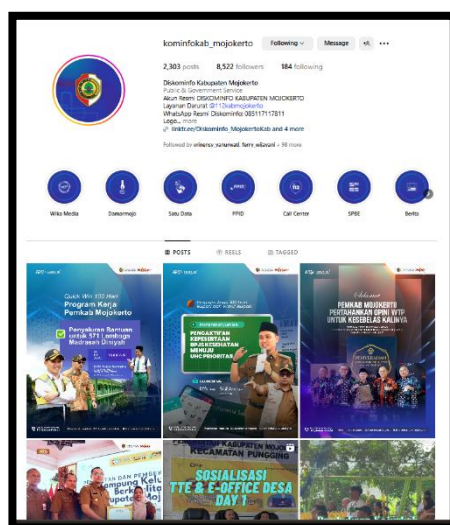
kominfokab_mojokerto Following Message

2,303 posts 8,522 followers 184 following

Diskominfo Kabupaten Mojokerto
Public & Government Service
Akun Resmi DISKOMINFO KABUPATEN MOJOKERTO
Layanan Darurat @112kabmojokerto
WhatsApp Resmi Diskominfo: 085117117811
Logo... more
linktr.ee/Diskominfo_Mojokertokab and 4 more

Followed by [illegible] + 96 more

Wika Media
Damarmojo
Satu Data
PPID
Call Center
SPBE
Berita

POSTS REELS TAGGED

Quick Win 100 Hari Program Kerja Pemkab Mojokerto
Penyaluran Bantuan untuk 571 Lembaga Madrasah Diniyah

PENGAKTIFAN KEPESERTAAN BPJS KESEHATAN MENUJU UHC PRIORITAS

Selamat
PEMKAB MOJOKERTO PERTAHANKAN OPINI WTP UNTUK KESEBELAS KALINYA

KABUPATEN MOJOKERTO
KECAMATAN PUNGGING
SOSIALISASI TTE & E-OFFICE DESA DAY 1